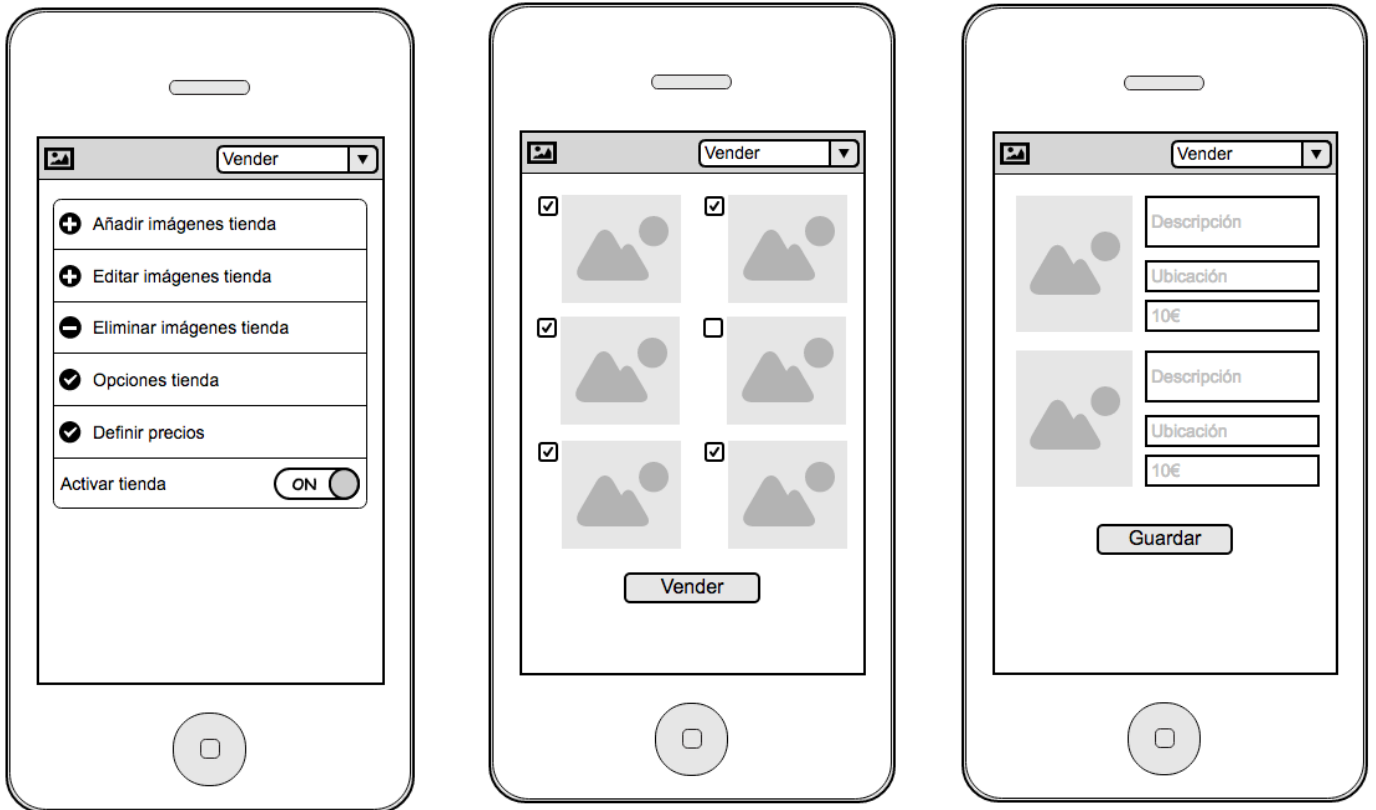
Vender

Añadir imágenes tienda

Editar imágenes tienda

Eliminar imágenes tienda

Opciones tienda

Definir precios

Activar tienda ON

Vender

Vender

Vender

Descripción

Ubicación

10€

Descripción

Ubicación

10€

Guardar